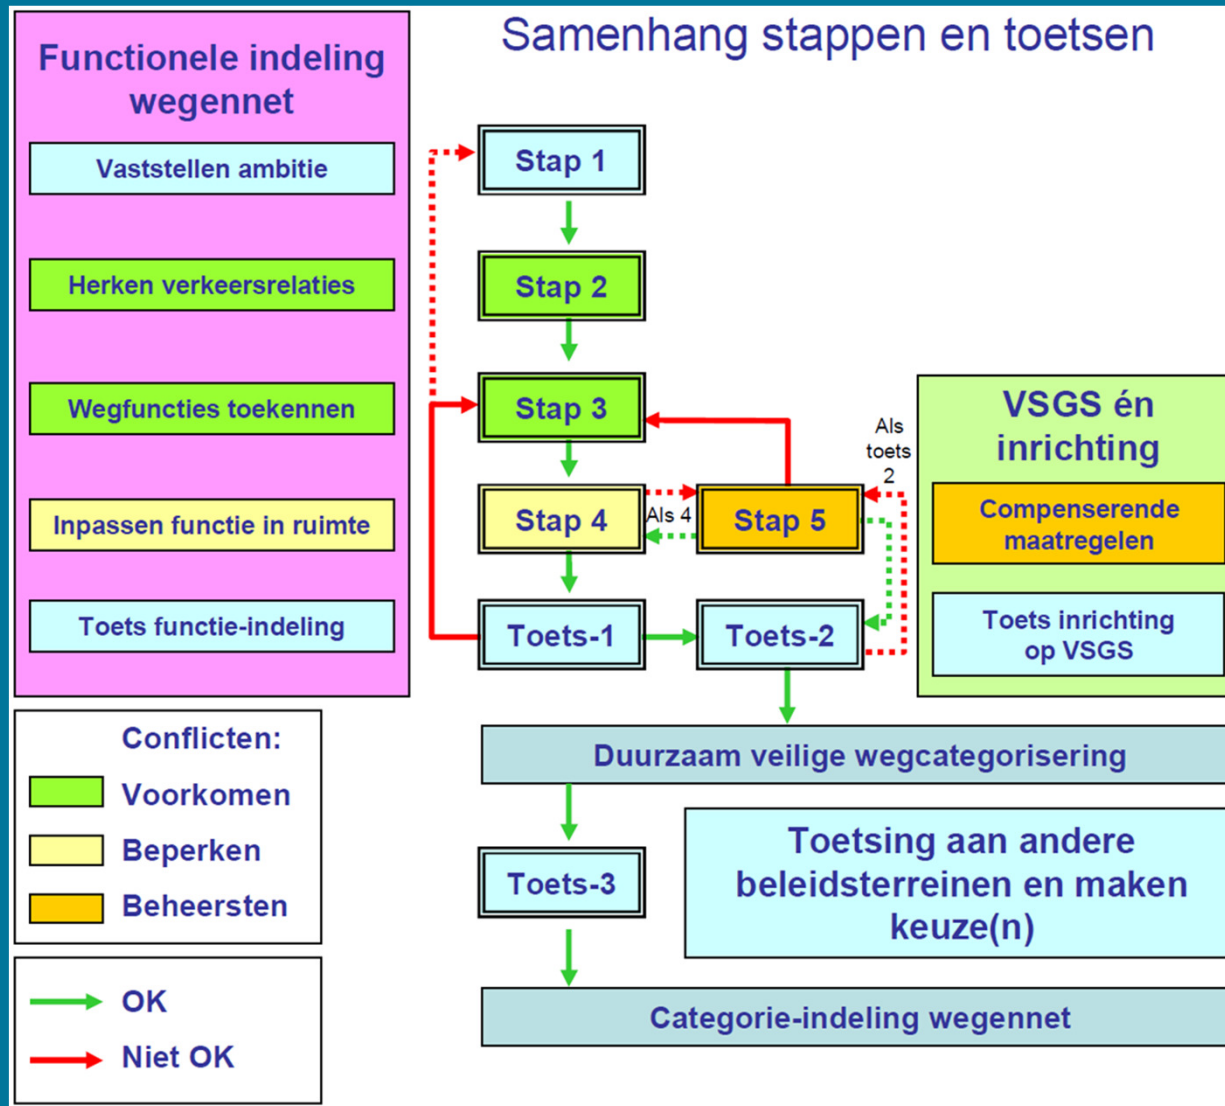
Samenhang stappen en toetsen

Functionele indeling wegennet

Vaststellen ambitie

Herken verkeersrelaties

Wegfuncties toekennen

Inpassen functie in ruimte

Toets functie-indeling

Stap 1

Stap 2

Stap 3

Stap 4

Als 4

Stap 5

Als toets 2

Toets-1

Toets-2

VSGS én inrichting

Compenserende maatregelen

Toets inrichting op VSGS

Conflicten:

Voorkomen

Beperken

Beheersten

Duurzaam veilige wegcategorisering

Toets-3

Toetsing aan andere beleidsterreinen en maken keuze(n)

OK

Niet OK

Categorie-indeling wegennet